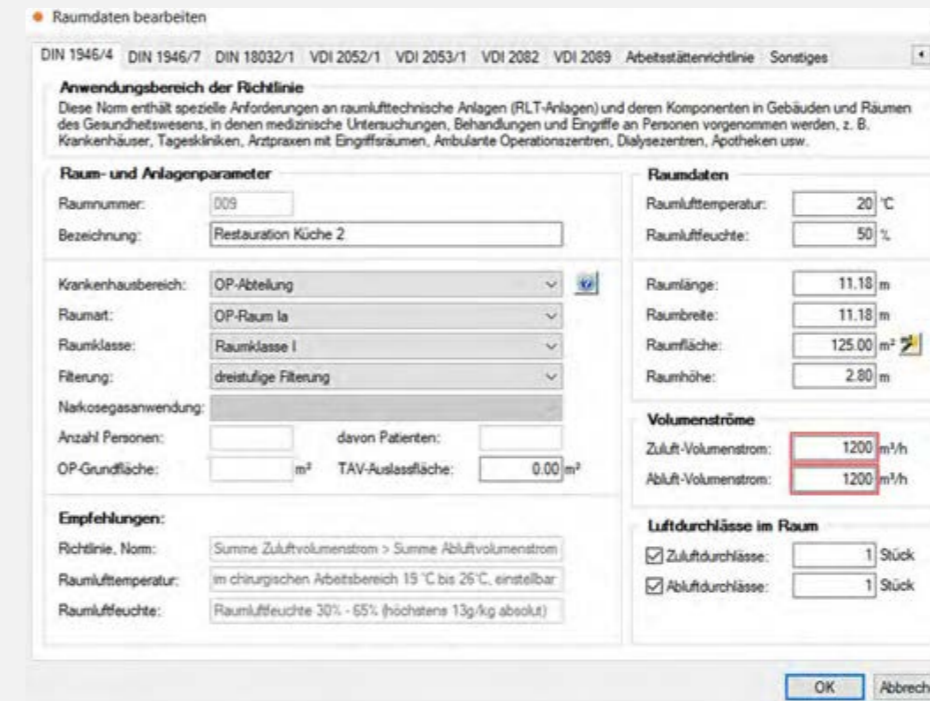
Raumdaten bearbeiten

DIN 1946/4 DIN 1946/7 DIN 18032/1 VDI 2052/1 VDI 2053/1 VDI 2082 VDI 2089 Arbeitsstättenrichtlinie Sonstiges

Anwendungsbereich der Richtlinie
Diese Norm enthält spezielle Anforderungen an raumlufttechnische Anlagen (RLT-Anlagen) und deren Komponenten in Gebäuden und Räumen des Gesundheitswesens, in denen medizinische Untersuchungen, Behandlungen und Eingriffe an Personen vorgenommen werden, z. B. Krankenhäuser, Tageskliniken, Arztpraxen mit Eingriffsräumen, Ambulante Operationszentren, Dialysezentren, Apotheken usw.

Raum- und Anlagenparameter
Raumnummer: 009
Bezeichnung: Restauration Küche 2

Krankenhausbereich: OP-Abteilung
Raumart: OP-Raum Ia
Raumklasse: Raumklasse I
Filterung: dreistufige Filterung
Narkosegasanwendung:
Anzahl Personen: davon Patienten:
OP-Grundfläche: $m^2$ TAV-Auslassfläche: 0.00 $m^2$

Empfehlungen:
Richtlinie, Norm: Summe Zuluftvolumenstrom > Summe Abluftvolumenstrom
Raumlufttemperatur: im chirurgischen Arbeitsbereich 15 °C bis 26°C, einstellbar
Raumluftfeuchte: Raumluftfeuchte 30% - 65% (höchstens 13g/kg absolut)

Raumdaten
Raumlufttemperatur: 20 °C
Raumluftfeuchte: 50 %

Raumlänge: 11.18 m
Raumbreite: 11.18 m
Raumfläche: 125.00 $m^2$
Raumhöhe: 2.80 m

Volumenströme
Zuluft-Volumenstrom: 1200 $m^3/h$
Abluft-Volumenstrom: 1200 $m^3/h$

Luftdurchlässe im Raum
Zuluftdurchlässe: 1 Stück
Abluftdurchlässe: 1 Stück

OK Abbrech